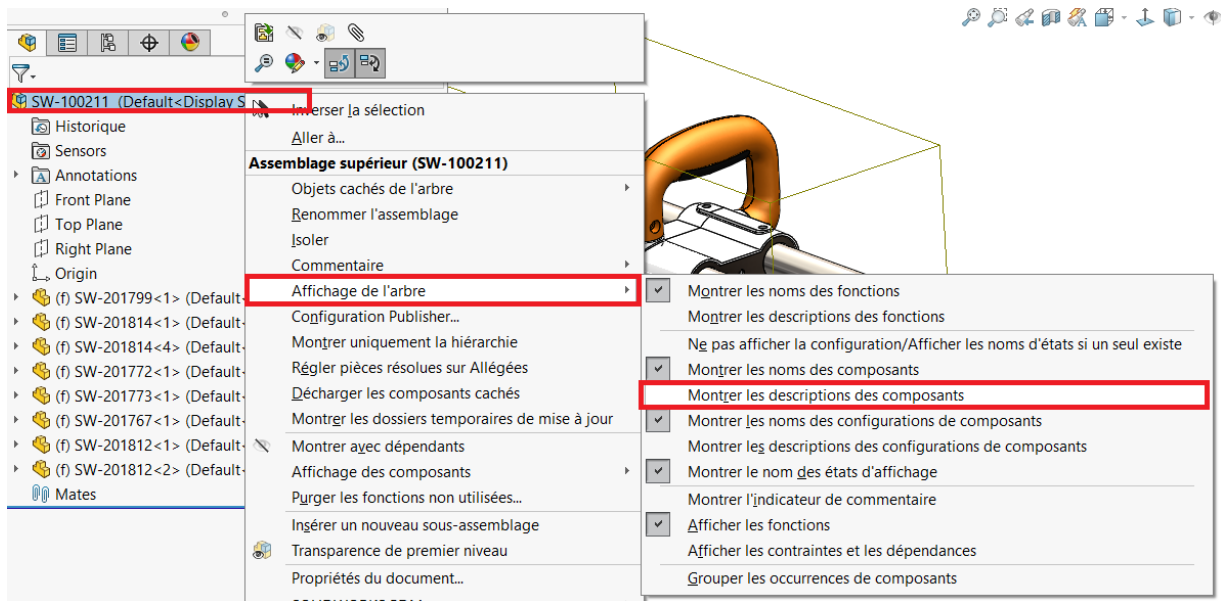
SW-100211 (Default<Display S
Historique
Sensors
Annotations
Front Plane
Top Plane
Right Plane
Origin
(f) SW-201799<1> (Default-
(f) SW-201814<1> (Default-
(f) SW-201814<4> (Default-
(f) SW-201772<1> (Default-
(f) SW-201773<1> (Default-
(f) SW-201767<1> (Default-
(f) SW-201812<1> (Default-
(f) SW-201812<2> (Default-
Mates

Inverser la sélection
Aller à...
Assemblage supérieur (SW-100211)
Objets cachés de l'arbre
Renommer l'assemblage
Isoler
Commentaire
Affichage de l'arbre
Configuration Publisher...
Montrer uniquement la hiérarchie
Régler pièces résolues sur Allégées
Décharger les composants cachés
Montrer les dossiers temporaires de mise à jour
Montrer avec dépendants
Affichage des composants
Purger les fonctions non utilisées...
Insérer un nouveau sous-assemblage
Transparence de premier niveau
Propriétés du document...

Montrer les noms des fonctions
Montrer les descriptions des fonctions
Ne pas afficher la configuration/Afficher les noms d'états si un seul existe
Montrer les noms des composants
Montrer les descriptions des composants
Montrer les noms des configurations de composants
Montrer les descriptions des configurations de composants
Montrer le nom des états d'affichage
Montrer l'indicateur de commentaire
Afficher les fonctions
Afficher les contraintes et les dépendances
Grouper les occurrences de composants